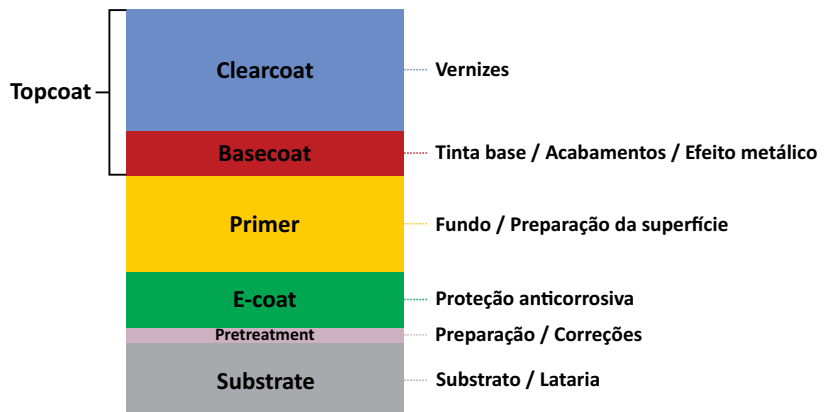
Topcoat

Clearcoat — Vernizes

Basecoat — Tinta base / Acabamentos / Efeito metálico

Primer — Fundo / Preparação da superfície

E-coat — Proteção anticorrosiva

Pretreatment — Preparação / Correções

Substrate — Substrato / Lataria